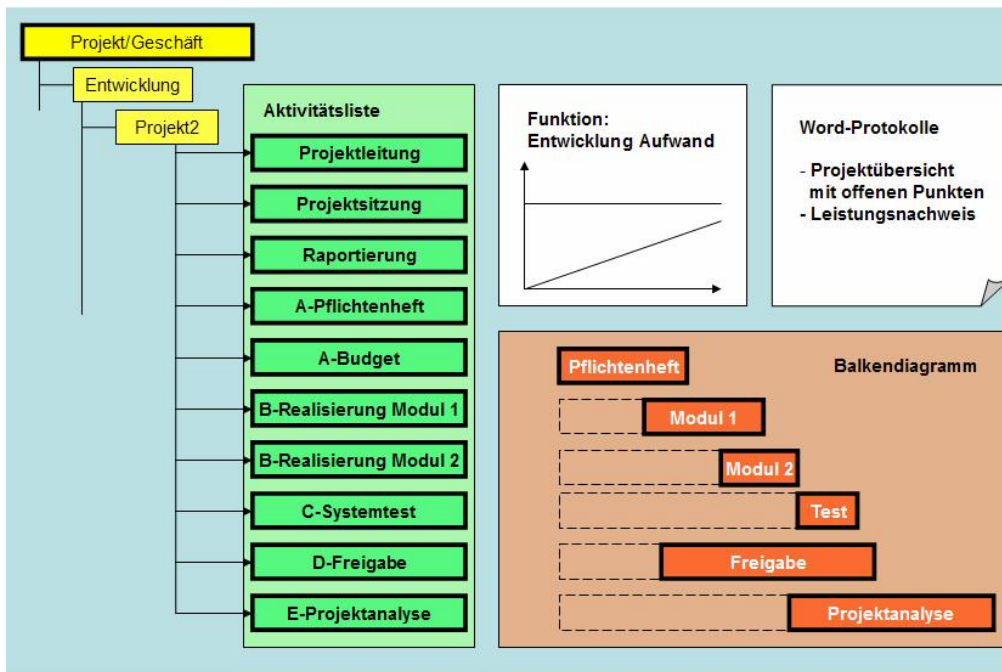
Projekt/Geschäft

Entwicklung

Projekt2

Aktivitätsliste

Projektleitung

Projektsitzung

Raportierung

A-Pflichtenheft

A-Budget

B-Realisierung Modul 1

B-Realisierung Modul 2

C-Systemtest

D-Freigabe

E-Projektanalyse

Funktion:
Entwicklung Aufwand

Word-Protokolle

- Projektübersicht mit offenen Punkten
- Leistungsnachweis

Pflichtenheft

Balkendiagramm

Modul 1

Modul 2

Test

Freigabe

Projektanalyse